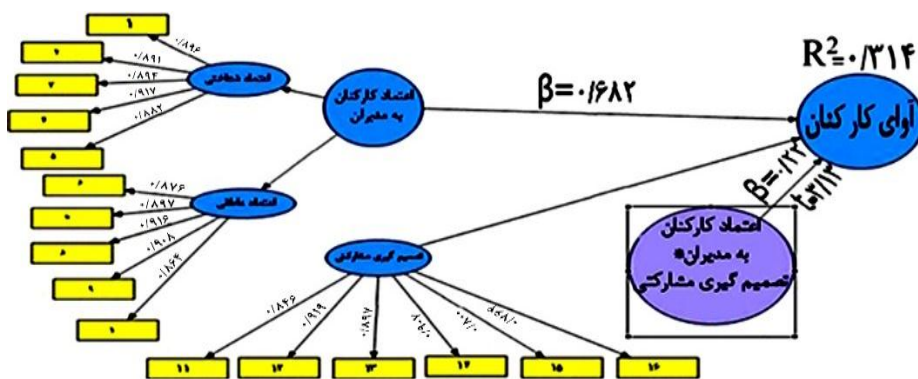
۱
۲
۳
۴
۵
۰/۸۹۶
۰/۸۹۱
۰/۸۹۴
۰/۹۱۷
۰/۸۸۲
اعتماد شناختی
اعتماد کارکنان به مدیران
β=۰/۶۸۲
R2=۰/۳۱۴
آوای کارکنان
۶
۷
۸
۹
۱۰
۰/۸۷۶
۰/۸۹۷
۰/۹۱۶
۰/۹۰۸
۰/۸۶۴
اعتماد عاطفی
β=۰/۲۲
۳/۱۲
اعتماد کارکنان به مدیران* تصمیم گیری مشارکتی
تصمیم گیری مشارکتی
۰/۸۴۶
۰/۹۱۹
۰/۸۹۷
۰/۹۰۸
۰/۷۰۰
۰/۸۵۵
۱۱
۱۲
۱۳
۱۴
۱۵
۱۶